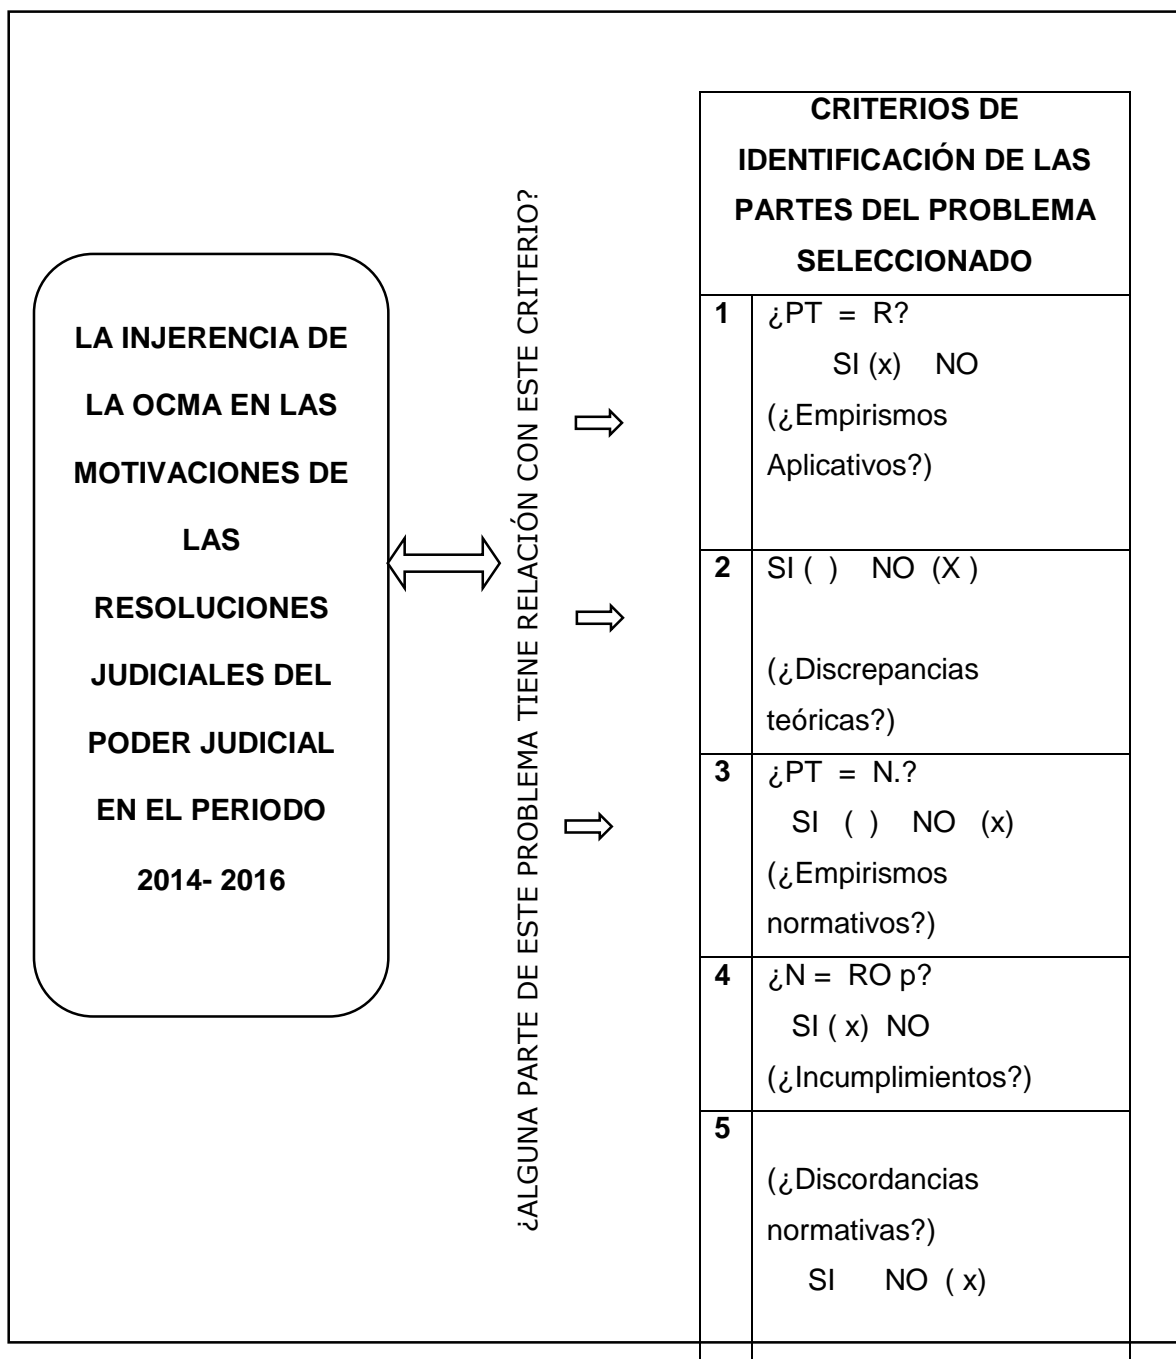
LA INJERENCIA DE LA OCMA EN LAS MOTIVACIONES DE LAS RESOLUCIONES JUDICIALES DEL PODER JUDICIAL EN EL PERIODO 2014- 2016

¿ALGUNA PARTE DE ESTE PROBLEMA TIENE RELACIÓN CON ESTE CRITERIO?

| CRITERIOS DE IDENTIFICACIÓN DE LAS PARTES DEL PROBLEMA SELECCIONADO | |
|---|---|
| 1 | ¿PT = R? SI (x) NO (¿Empirismos Aplicativos?) |
| 2 | SI ( ) NO (X ) (¿Discrepancias teóricas?) |
| 3 | ¿PT = N.? SI ( ) NO (x) (¿Empirismos normativos?) |
| 4 | ¿N = RO p? SI ( x) NO (¿Incumplimientos?) |
| 5 | (¿Discordancias normativas?) SI NO ( x) |